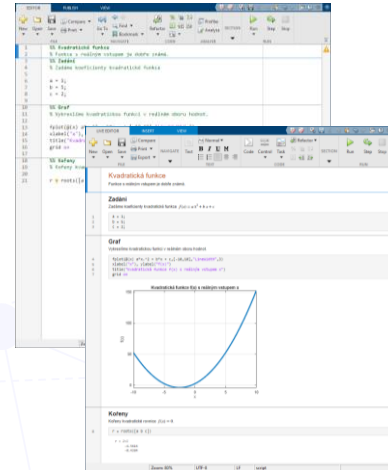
EDITOR PUBLISH VIEW

New Open Save Compare Print Go To Find Bookmark Refactor Profiler Analyze Run Step Stop

FILE NAVIGATE CODE ANALYZE SECTION RUN

1 %% Kvadratická funkce
2 % Funkce s reálným vstupem za dobře vidění.
3 %% Zadání
4 % Zadání koeficienty kvadratické funkce
5
6 a = 1;
7 b = 5;
8 c = 2;
9
10 %% Graf
11 % Vykreslíme kvadratickou funkci v rozdílné oblasti hodnot.
12
13 fplot(@(x) a
14 xlabel('x'
15 title('Kvadr
16 grid on
17
18 %% Kořeny
19 % Kořeny kvadr
20
21 r = roots([a

LIVE EDITOR INSERT VIEW

New Open Save Print Export Find Go To Bookmark Normal B I U Code Control Task Refactor Run Step Stop

FILE NAVIGATE TEXT CODE SECTION RUN

Kvadratická funkce

Funkce s reálným vstupem za dobře vidění.

Zadání

Zadáme koeficienty kvadratické funkce $f(x) = ax^2 + bx + c$

a = 1;
b = 5;
c = 2;

Graf

Vykreslíme kvadratickou funkci v rozdílné oblasti hodnot.

fplot(@(x) a*x.^2 + b*x + c,[-10,10],"LineWidth",2)
xlabel("x"); ylabel("f(x)");
title("Kvadratická funkce f(x) s reálným vstupem x")
grid on

Kvadratická funkce f(x) s reálným vstupem x

f(x)

x

Kořeny

Kořeny kvadratické rovnice $f(x) = 0$

r = roots([a b c])

r = 2×1
-4.5616
-0.4384

Zoom: 90% UTF-8 LF script